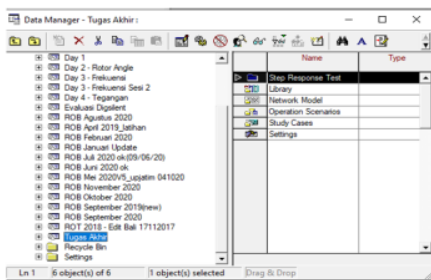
Data Manager - Tugas Akhir :

Day 1
Day 2 - Rotor Angle
Day 3 - Frekuensi
Day 3 - Frekuensi Sesi 2
Day 4 - Tegangan
Evaluasi Digsilent
ROB Agustus 2020
ROB April 2019_latihan
ROB Februari 2020
ROB Januari Update
ROB Juli 2020 ok(09/06/20)
ROB Juni 2020 ok
ROB Mei 2020V5_upjatim 041020
ROB November 2020
ROB Oktober 2020
ROB September 2019(new)
ROB September 2020
ROT 2018 - Edit Bali 17112017
Tugas Akhir
Recycle Bin
Settings

| Name | Type |
|---|---|
| Step Response Test | |
| Library | |
| Network Model | |
| Operation Scenarios | |
| Study Cases | |
| Settings | |

Ln 1 | 6 object(s) of 6 | 1 object(s) selected | Drag & Drop